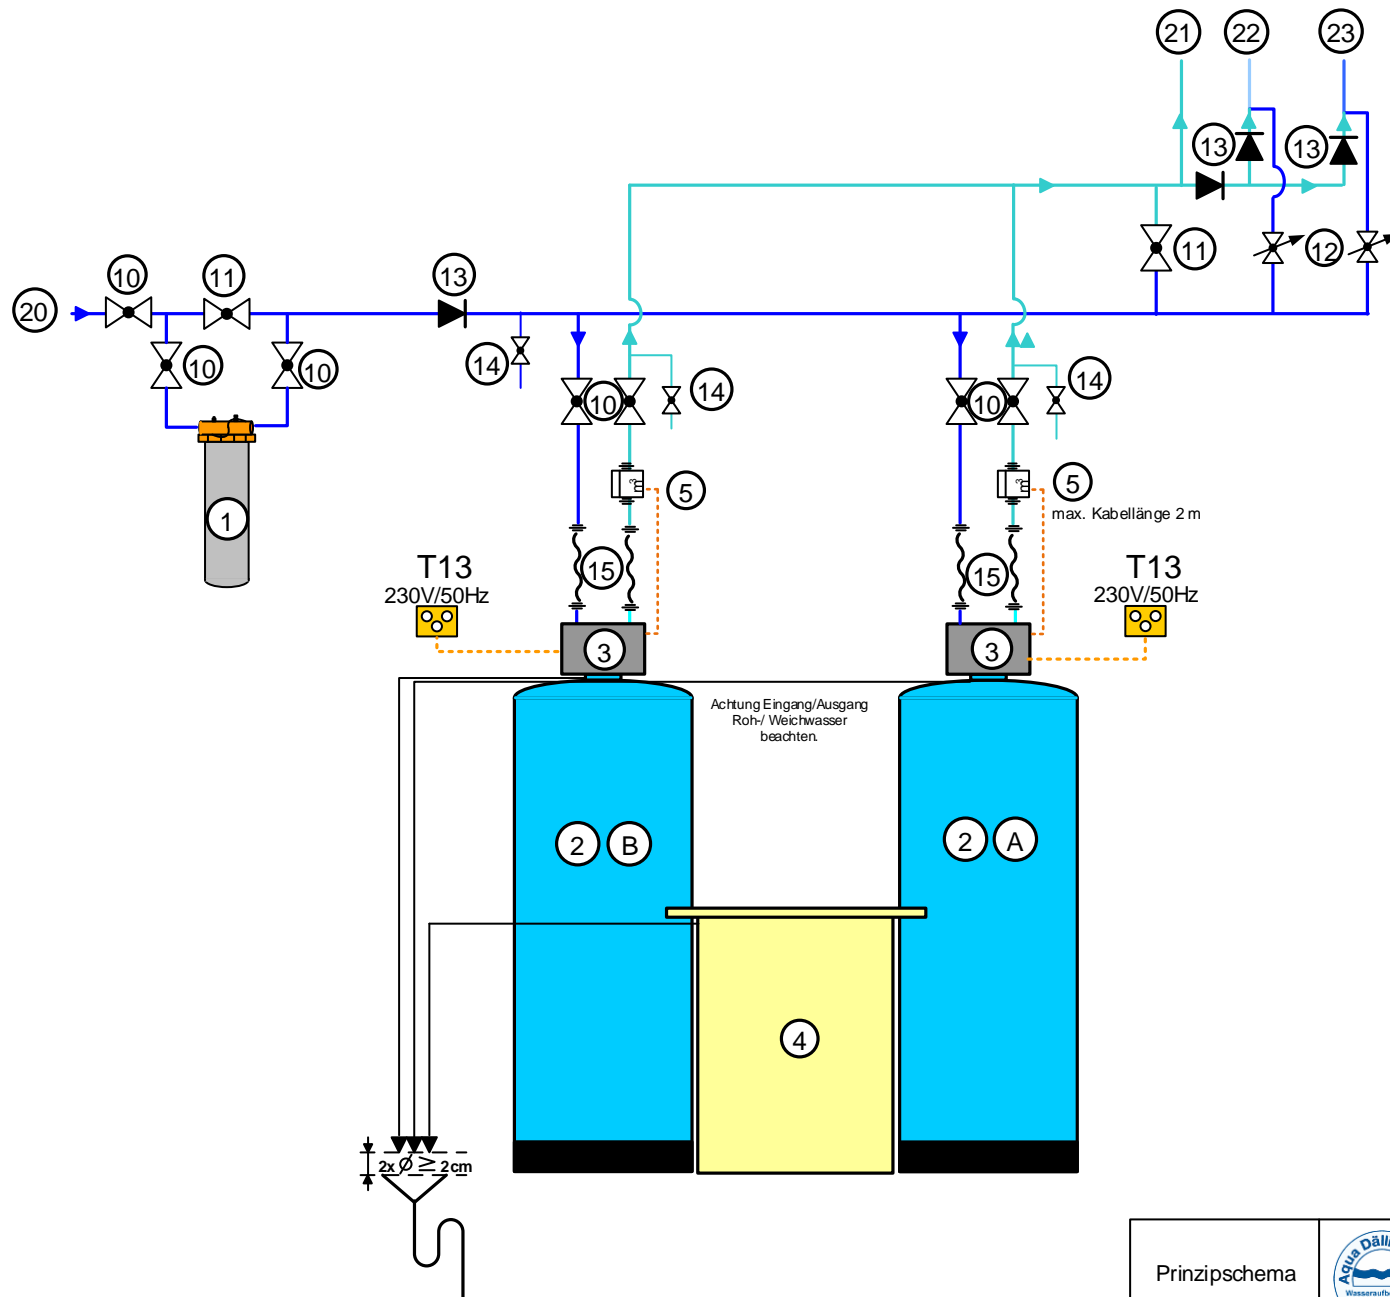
21
22
23
13
13
11
12
20
10
11
10
10
13
14
10
14
10
14
1
5
5
max. Kabellänge 2 m
15
15
T13
230V/50Hz
T13
230V/50Hz
3
3
Achtung Eingang/Ausgang Roh-/ Weichwasser beachten.
2
B
2
A
4
2x Ø ≥ 2cm
Prinzipschema
Aqua Däll
Wasseraufb